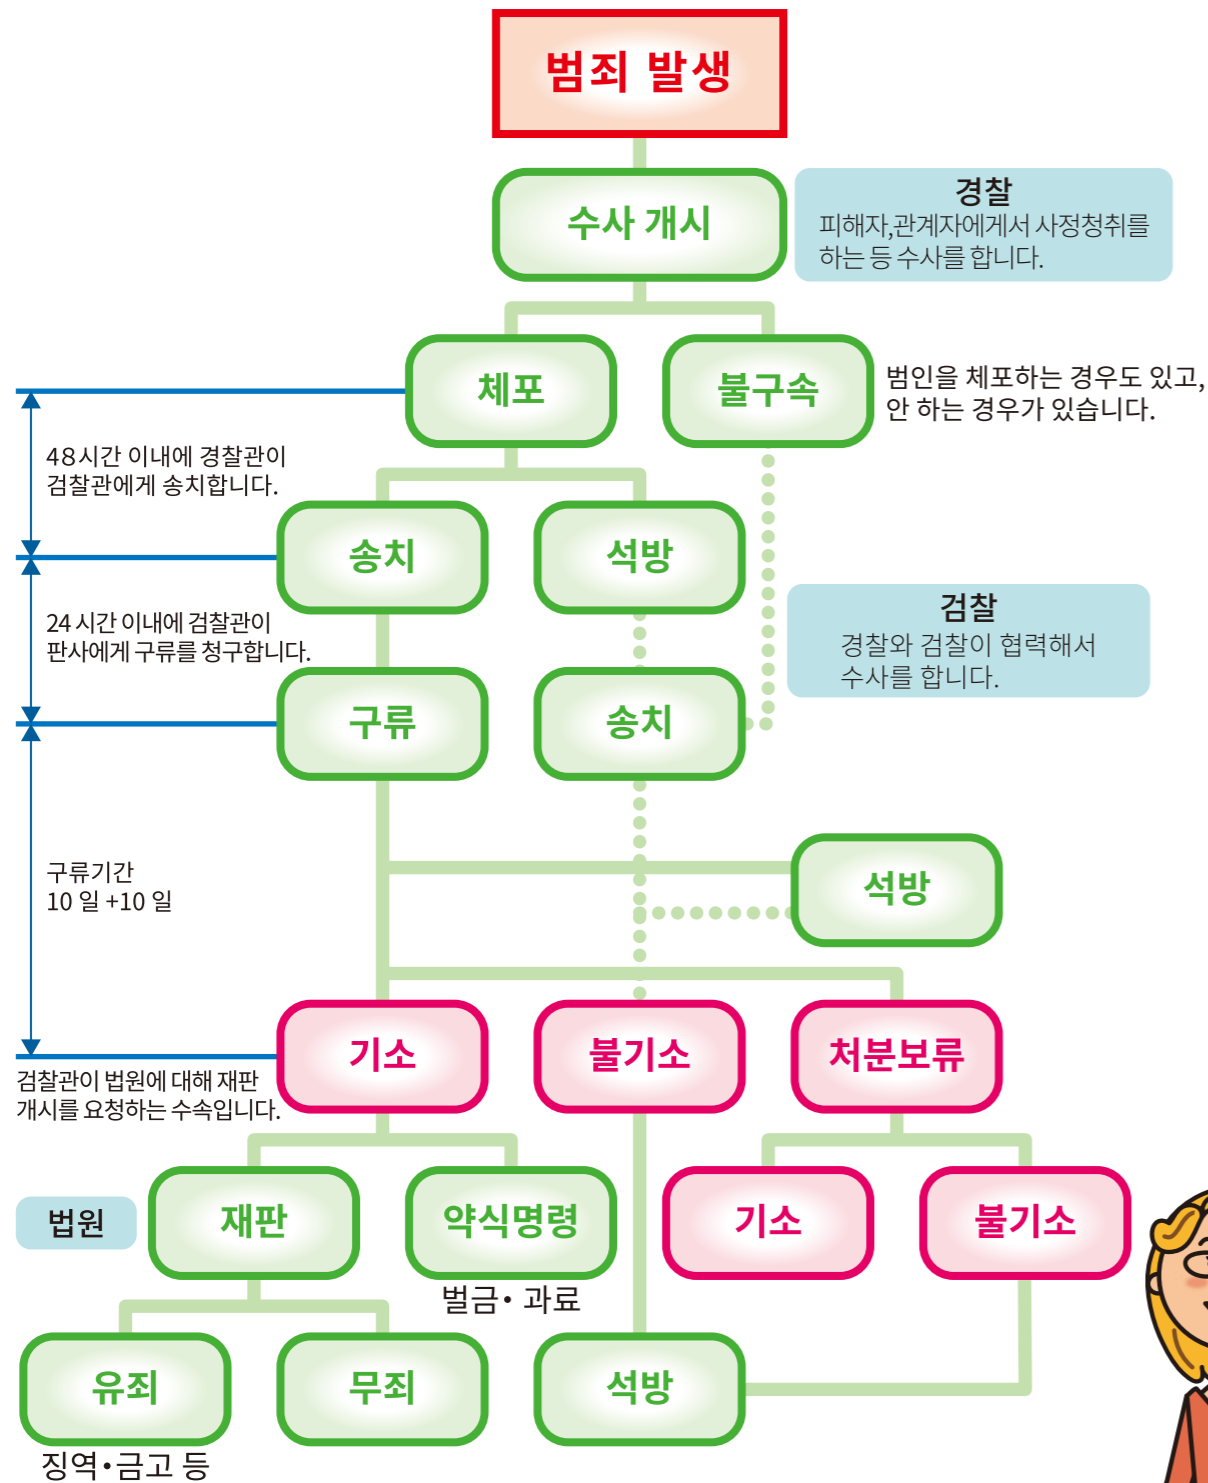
범죄 발생

수사 개시

경찰
피해자,관계자에게서 사정청취를 하는 등 수사를 합니다.

체포

불구속

범인을 체포하는 경우도 있고, 안 하는 경우가 있습니다.

48시간 이내에 경찰관이 검찰관에게 송치합니다.

송치

석방

24 시간 이내에 검찰관이 판사에게 구류를 청구합니다.

검찰
경찰와 검찰이 협력해서 수사를 합니다.

구류

송치

구류기간
10 일 +10 일

석방

기소

불기소

처분보류

검찰관이 법원에 대해 재판 개시를 요청하는 수속입니다.

법원

재판

약식명령

기소

불기소

벌금• 과료

유죄

무죄

석방

징역•금고 등